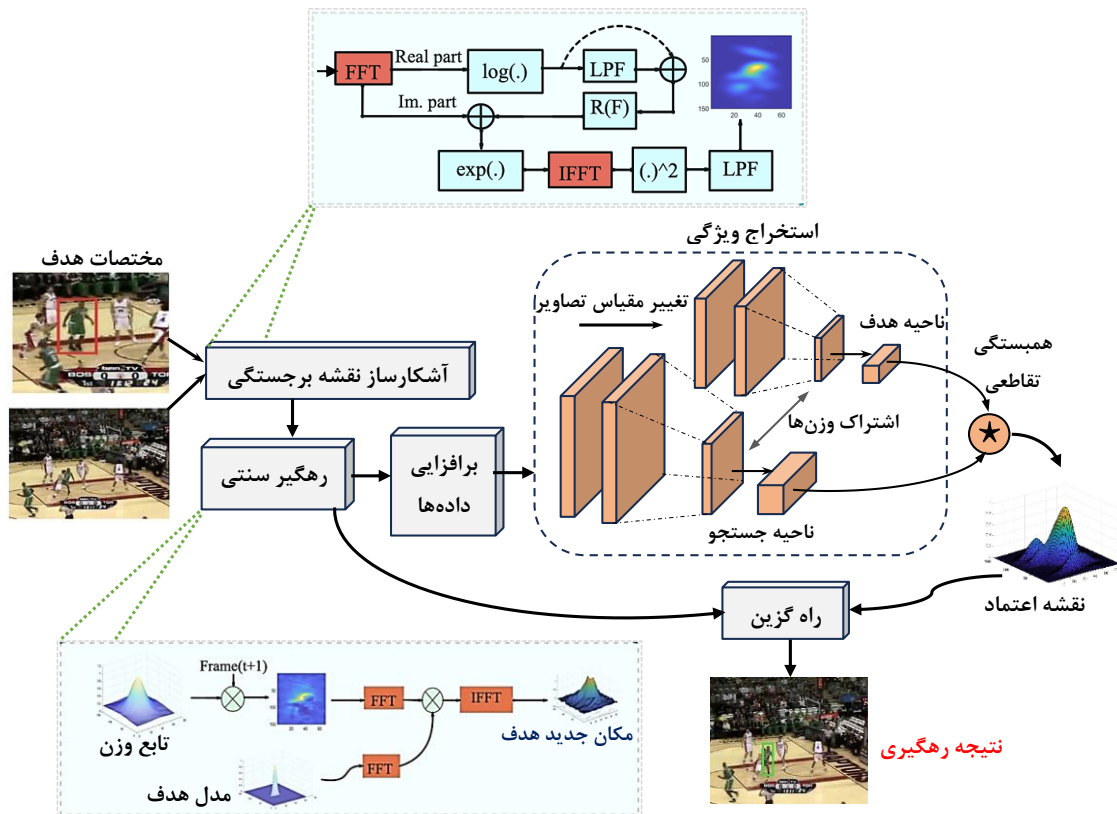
FFT
Real part
log(.)
LPF
Im. part
R(F)
exp(.)
IFFT
(.)^2
LPF
50
100
150
20
40
60

استخراج ویژگی
مختصات هدف
تغییر مقیاس تصاویر
ناحیه هدف
همبستگی تقاطعی
آشکارساز نقشه برجستگی
اشتراک وزن‌ها
رهگیر سنتی
برافزایی داده‌ها
ناحیه جستجو
نقشه اعتماد
راه گزین

Frame(t+1)
FFT
IFFT
FFT
تابع وزن
مکان جدید هدف
مدل هدف
نتیجه رهگیری